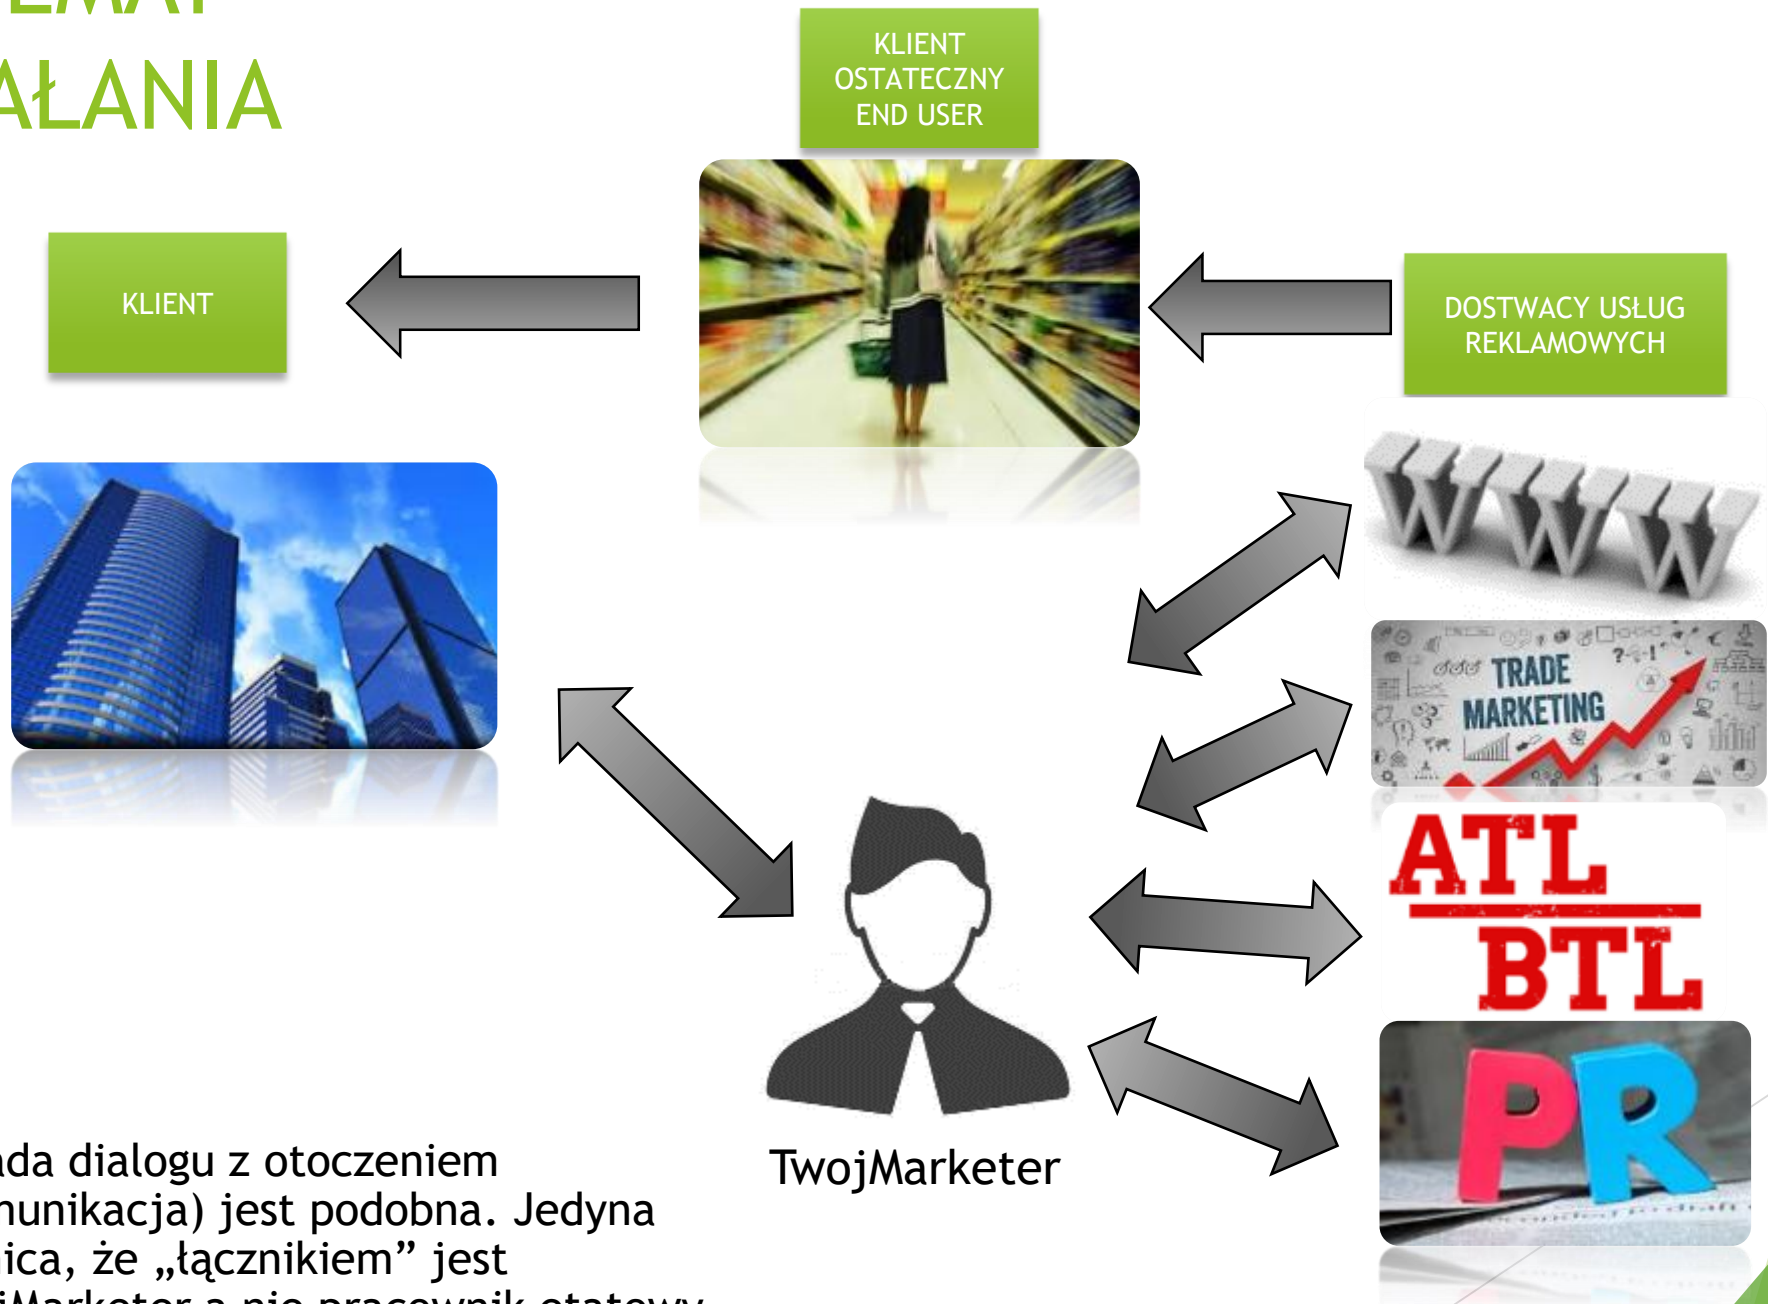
ŁANIA

KLIENT OSTATECZNY END USER

KLIENT

DOSTWACY USŁUG REKLAMOWYCH

WWW

TRADE MARKETING

ATL BTL

PR

TwojMarketer

ada dialogu z otoczeniem nunikacja) jest podobna. Jedyna ica, że „łącznikiem” jest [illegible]